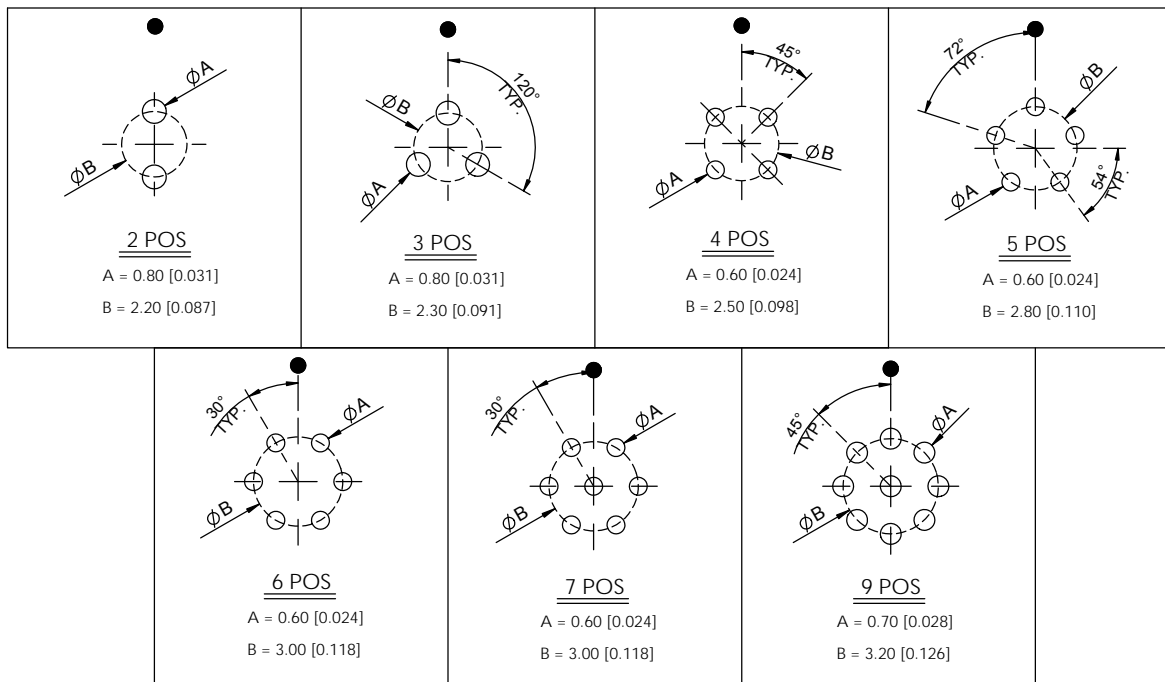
$\phi A$

$\phi B$

2 POS

A = 0.80 [0.031]

B = 2.20 [0.087]

120°
TYP.

$\phi B$

$\phi A$

3 POS

A = 0.80 [0.031]

B = 2.30 [0.091]

45°
TYP.

$\phi B$

$\phi A$

4 POS

A = 0.60 [0.024]

B = 2.50 [0.098]

72°
TYP.

$\phi B$

$\phi A$

54°
TYP.

5 POS

A = 0.60 [0.024]

B = 2.80 [0.110]

30°
TYP.

$\phi A$

$\phi B$

6 POS

A = 0.60 [0.024]

B = 3.00 [0.118]

30°
TYP.

$\phi A$

$\phi B$

7 POS

A = 0.60 [0.024]

B = 3.00 [0.118]

45°
TYP.

$\phi A$

$\phi B$

9 POS

A = 0.70 [0.028]

B = 3.20 [0.126]